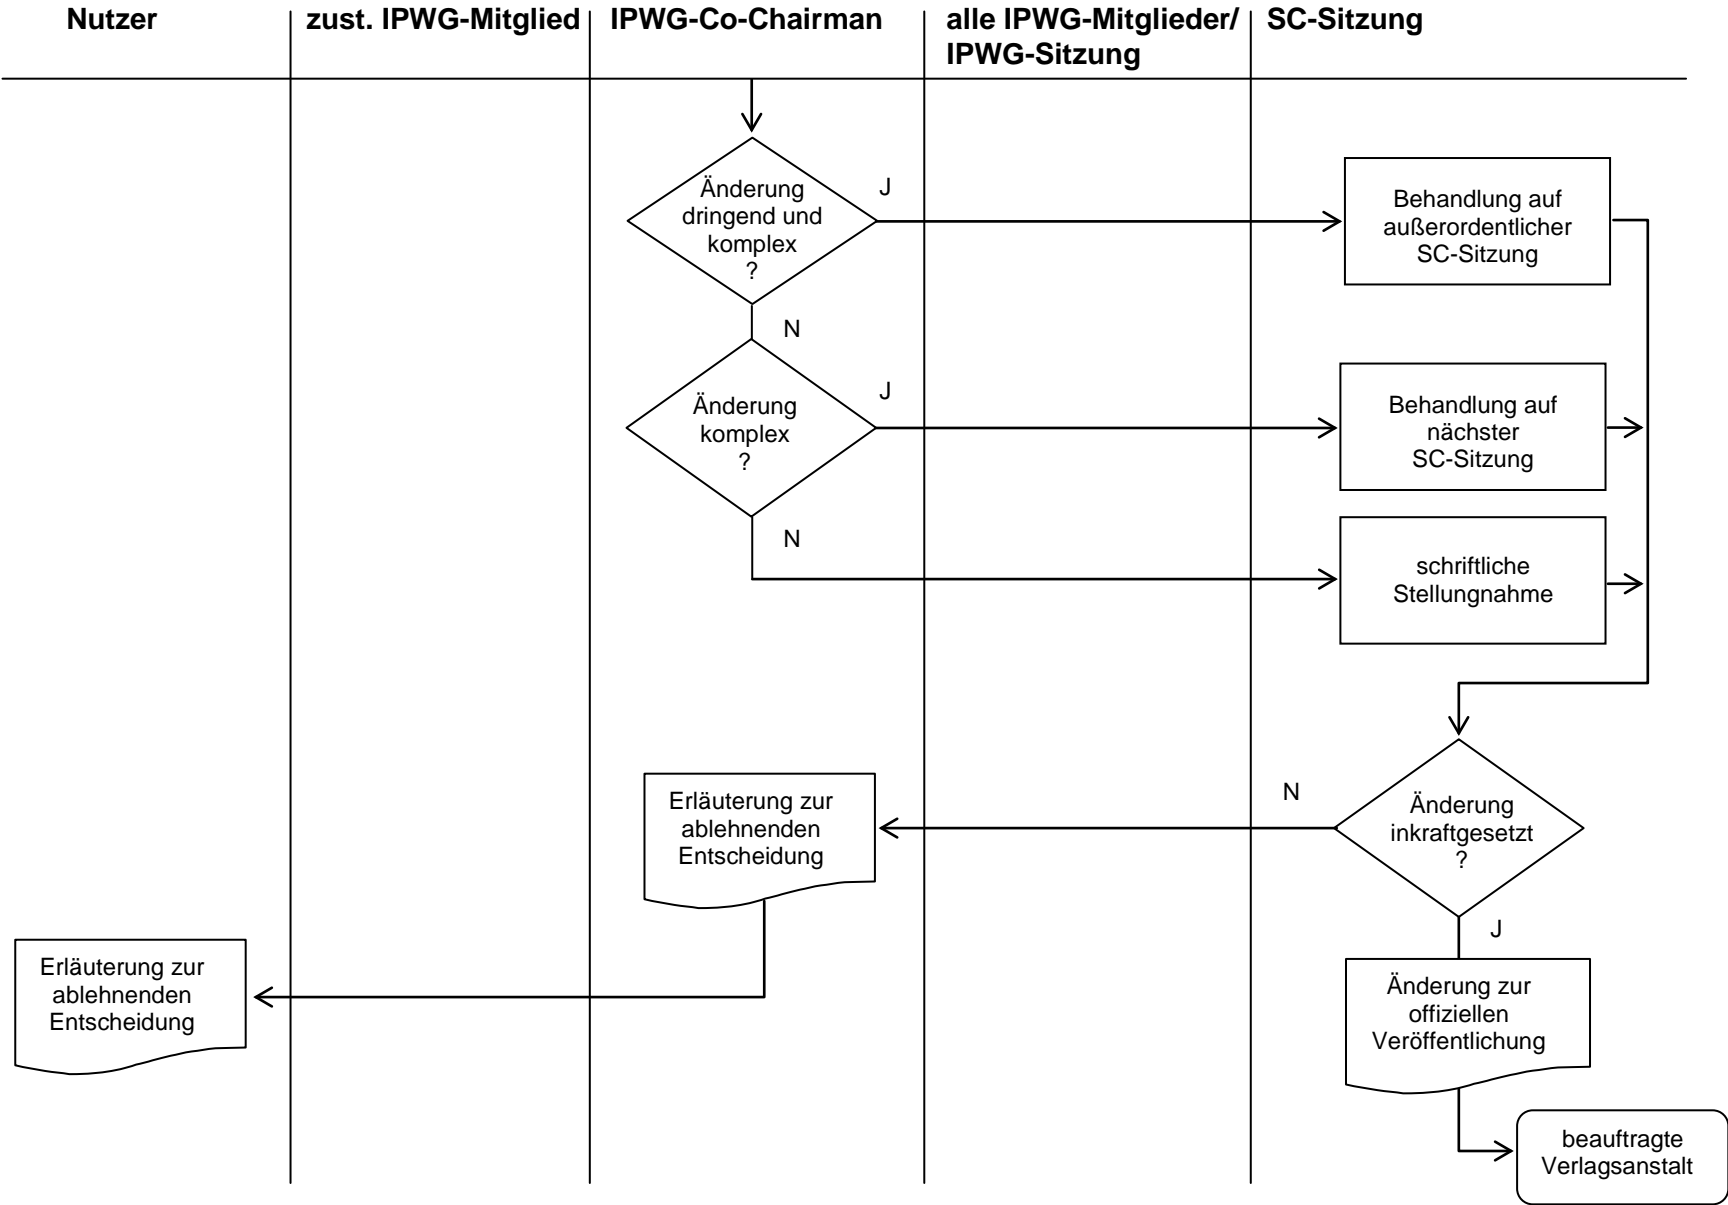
Nutzer | zust. IPWG-Mitglied | IPWG-Co-Chairman | alle IPWG-Mitglieder/ IPWG-Sitzung | SC-Sitzung

Änderung dringend und komplex ?

J

Behandlung auf außerordentlicher SC-Sitzung

N

Änderung komplex ?

J

Behandlung auf nächster SC-Sitzung

N

schriftliche Stellungnahme

N

Änderung inkraftgesetzt ?

Erläuterung zur ablehnenden Entscheidung

J

Erläuterung zur ablehnenden Entscheidung

Änderung zur offiziellen Veröffentlichung

beauftragte Verlagsanstalt